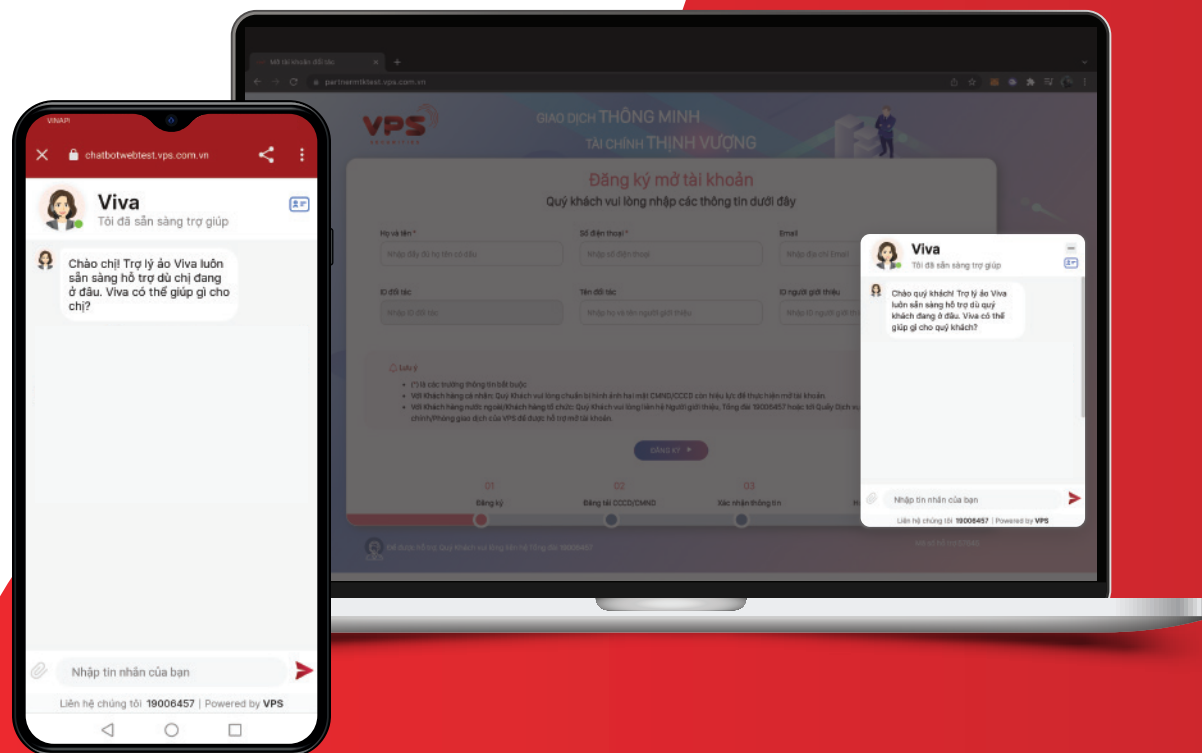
VINAPI

chatbotwebtest.vps.com.vn

Viva
Tôi đã sẵn sàng trợ giúp

Chào chị! Trợ lý ảo Viva luôn sẵn sàng hỗ trợ dù chị đang ở đâu. Viva có thể giúp gì cho chị?

Nhập tin nhắn của bạn

Liên hệ chúng tôi 19006457 | Powered by VPS

Mở tài khoản đối tác

partnermktest.vps.com.vn

VPS SECURITIES

GIAO DỊCH THÔNG MINH
TÀI CHÍNH THỊNH VƯỢNG

Đăng ký mở tài khoản
Quý khách vui lòng nhập các thông tin dưới đây

Họ và tên *
Nhập đầy đủ họ tên có dấu

Số điện thoại *
Nhập số điện thoại

Email
Nhập địa chỉ Email

ID đối tác
Nhập ID đối tác

Tên đối tác
Nhập họ và tên người giới thiệu

ID người giới thiệu
Nhập ID người giới thiệu

Lưu ý
(*) là các trường thông tin bắt buộc
Với Khách hàng cá nhân: Quý Khách vui lòng chuẩn bị hình ảnh hai mặt CMND/CCCD còn hiệu lực để thực hiện mở tài khoản.
Với Khách hàng nước ngoài/Khách hàng tổ chức: Quý Khách vui lòng liên hệ Người giới thiệu, Tổng đài 19006457 hoặc tới Quầy Dịch vụ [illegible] chính/Phòng giao dịch của VPS để được hỗ trợ mở tài khoản.

ĐĂNG KÝ

01 Đăng ký
02 Đăng tải CCCD/CMND
03 Xác nhận thông tin

Để được hỗ trợ, Quý Khách vui lòng liên hệ Tổng đài 19006457

Viva
Tôi đã sẵn sàng trợ giúp

Chào quý khách! Trợ lý ảo Viva luôn sẵn sàng hỗ trợ dù quý khách đang ở đâu. Viva có thể giúp gì cho quý khách?

Nhập tin nhắn của bạn

Liên hệ chúng tôi 19006457 | Powered by VPS